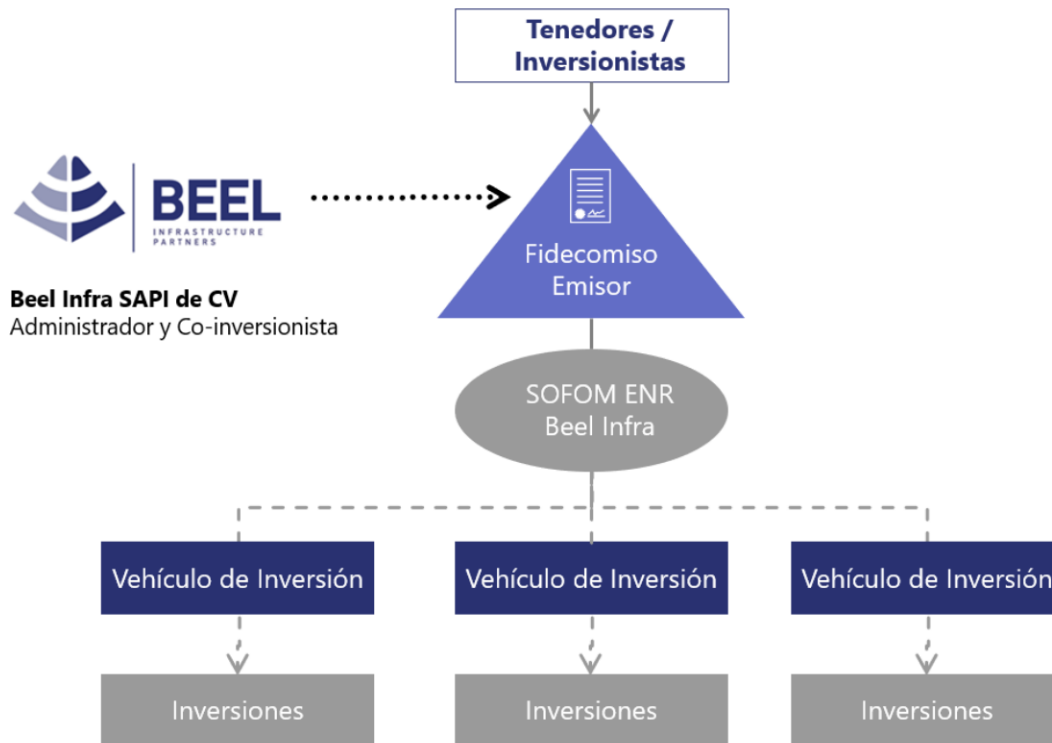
Tenedores / Inversionistas

BEEL
INFRASTRUCTURE PARTNERS

Beel Infra SAPI de CV
Administrador y Co-inversionista

Fidecomiso Emisor

SOFOM ENR
Beel Infra

Vehículo de Inversión

Vehículo de Inversión

Vehículo de Inversión

Inversiones

Inversiones

Inversiones